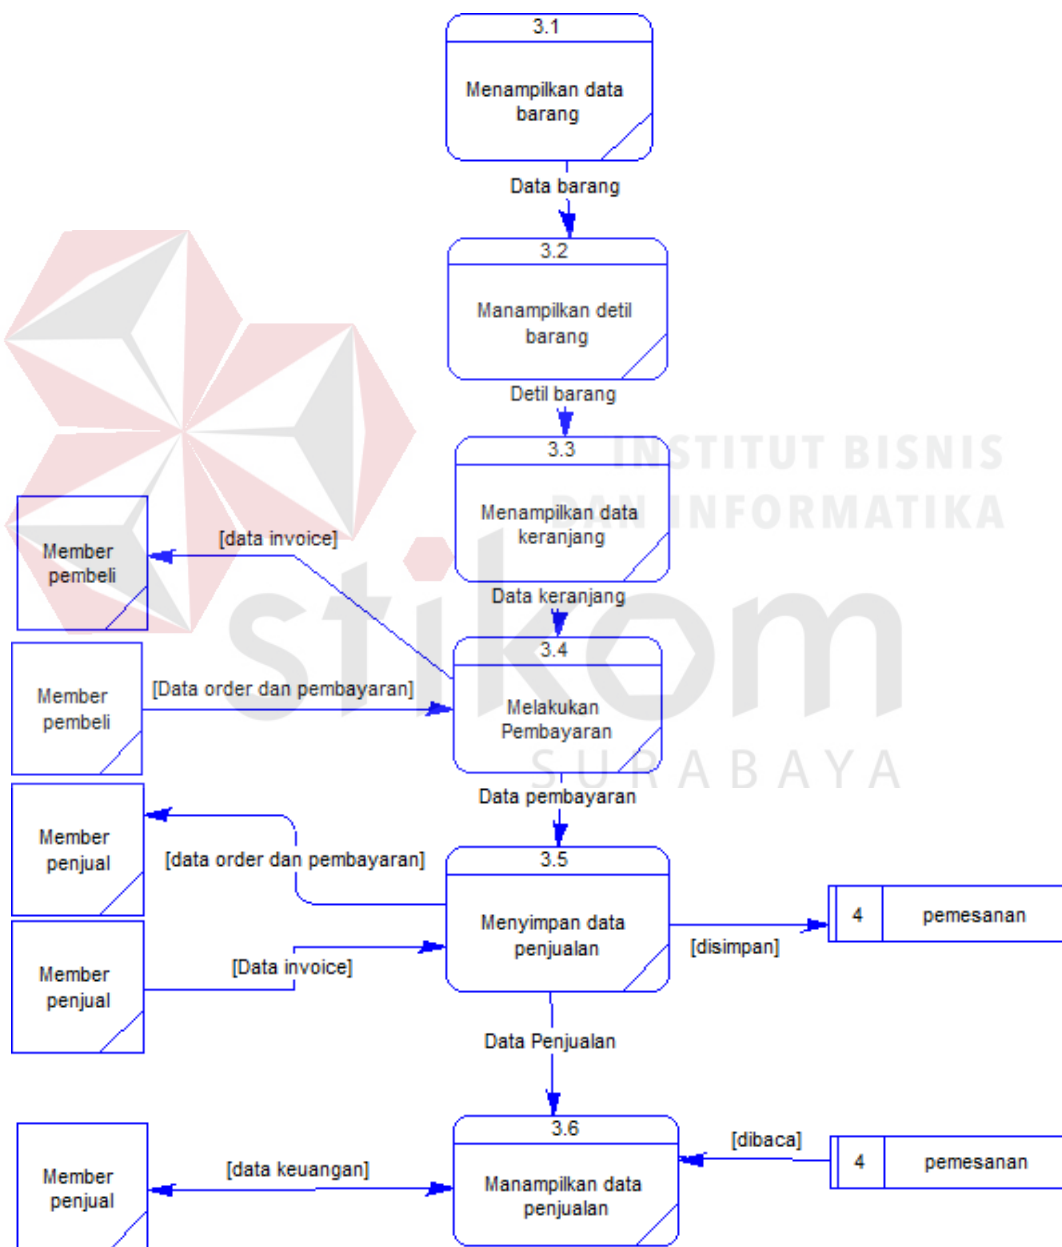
3.1
Menampilkan data barang

Data barang

3.2
Manampilkan detil barang

Detil barang

INSTITUT BISNIS DAN INFORMATIKA

3.3
Menampilkan data keranjang

Member pembeli

[data invoice]

stikom

Data keranjang

3.4
Melakukan Pembayaran

Member pembeli

[Data order dan pembayaran]

SURABAYA

Data pembayaran

Member penjual

[data order dan pembayaran]

3.5
Menyimpan data penjualan

4 | pemesanan

[disimpan]

Member penjual

[Data invoice]

Data Penjualan

3.6
Manampilkan data penjualan

[dibaca]

4 | pemesanan

Member penjual

[data keuangan]